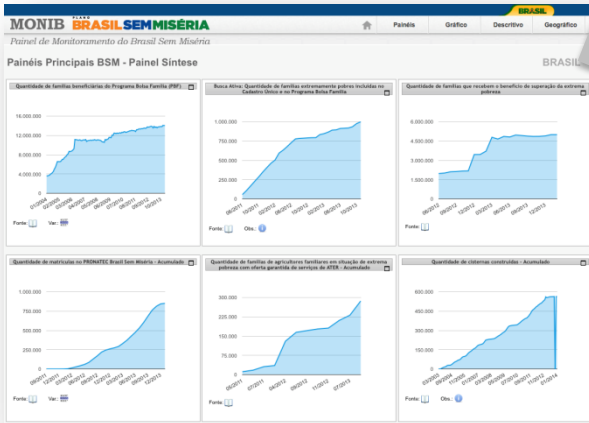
MONIB PLANO BRASIL SEM MISÉRIA

BRASIL

Painéis | Gráfico | Descritivo | Geográfico

Painel de Monitoramento do Brasil Sem Miséria

Painéis Principais BSM - Painel Síntese

BRASIL

Quantidade de famílias beneficiárias do Programa Bolsa Família (PBF)

16.000.000
12.000.000
8.000.000
4.000.000
0

Fonte: Var:

Busca Ativa: Quantidade de famílias extremamente pobres incluídas no Cadastro Único e no Programa Bolsa Família

1.000.000
750.000
500.000
250.000
0

06/2011 10/2011 02/2012 06/2012 10/2012 02/2013 06/2013 10/2013

Fonte: Obs.:

Quantidade de famílias que recebem o benefício de superação da extrema pobreza

6.000.000
4.500.000
3.000.000
1.500.000
0

06/2012 09/2012 12/2012 03/2013 06/2013 09/2013 12/2013

Fonte:

Quantidade de matrículas no PRONATEC Brasil Sem Miséria - Acumulado

1.000.000
750.000
500.000
250.000
0

09/2011 12/2011 03/2012 06/2012 09/2012 12/2012 03/2013 06/2013 09/2013 12/2013

Fonte: Var:

Quantidade de famílias de agricultores familiares em situação de extrema pobreza com oferta garantida de serviços de ATER - Acumulado

300.000
225.000
150.000
75.000
0

Fonte:

Quantidade de cisternas construídas - Acumulado

600.000
450.000
300.000
150.000
0

03/2003 03/2004 11/2006 07/2007 03/2008 07/2010 03/2011 11/2012 07/2013 03/2014

Fonte: Obs.: